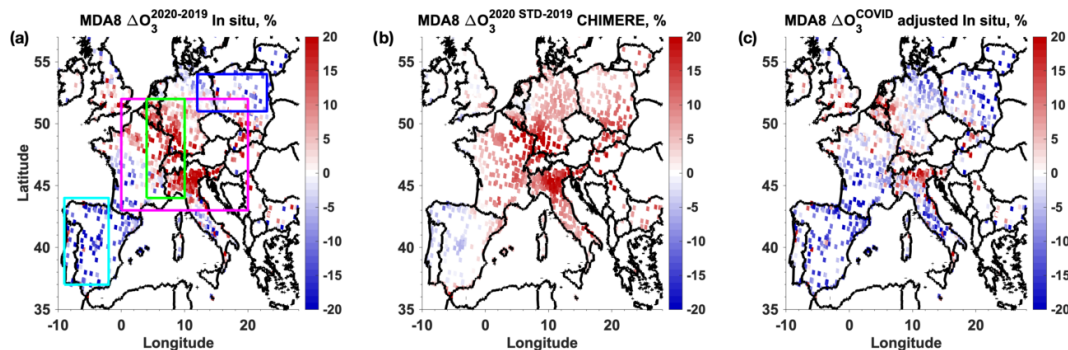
MDA8 $\Delta O_3^{2020\text{-}2019}$ In situ, %

(a)

Latitude

Longitude

-10 0 10 20

35 40 45 50 55

20 15 10 5 0 -5 -10 -15 -20

MDA8 $\Delta O_3^{2020\ STD\text{-}2019}$ CHIMERE, %

(b)

Longitude

-10 0 10 20

35 40 45 50 55

20 15 10 5 0 -5 -10 -15 -20

MDA8 $\Delta O_3^{COVID}$ adjusted In situ, %

(c)

Longitude

-10 0 10 20

35 40 45 50 55

20 15 10 5 0 -5 -10 -15 -20